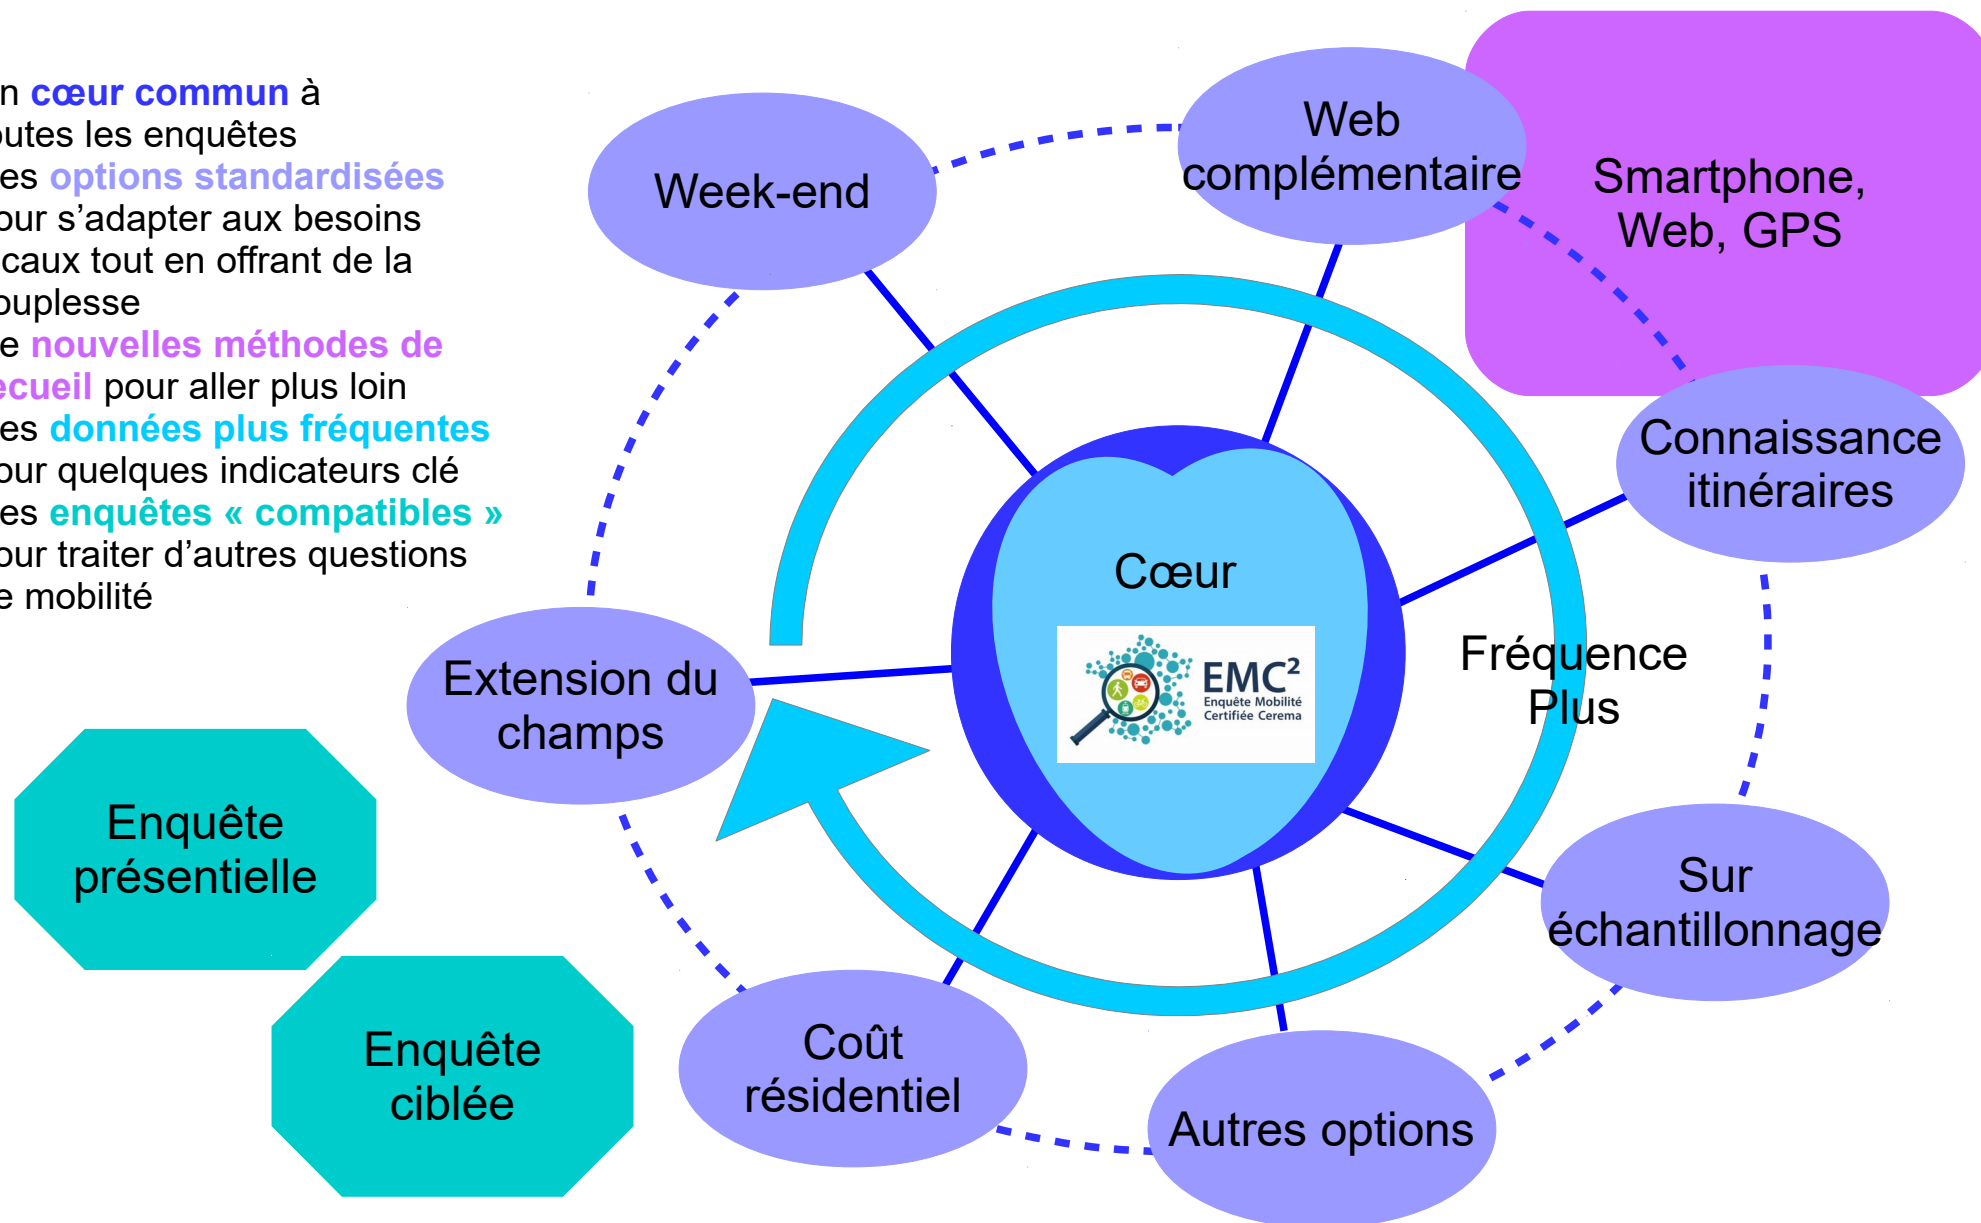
n cœur commun à
utes les enquêtes
es options standardisées
our s'adapter aux besoins
caux tout en offrant de la
ouplesse
e nouvelles méthodes de
ecueil pour aller plus loin
es données plus fréquentes
our quelques indicateurs clé
es enquêtes « compatibles »
our traiter d'autres questions
e mobilité

Week-end

Web complémentaire

Smartphone, Web, GPS

Connaissance itinéraires

Cœur

EMC²
Enquête Mobilité Certifiée Cerema

Fréquence Plus

Extension du champs

Sur échantillonnage

Enquête présentielle

Enquête ciblée

Coût résidentiel

Autres options